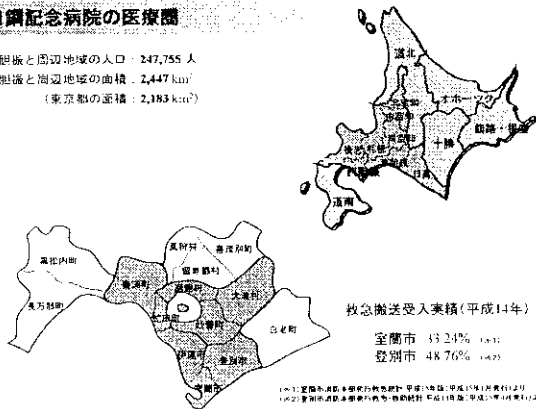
鋼記念病院の医療圏

胆振と周辺地域の人口：247,755 人
胆振と周辺地域の面積：2,447 km²
（東京都の面積：2,183 km²）

道北
オホーツク
十勝
釧路・根室
日高
道南

豊浦町
虻田町
洞爺村
大滝村
壮瞥町
留寿都村
真狩村
喜茂別町
京極町
倶知安町
伊達市
登別市
室蘭市
白老町
黒松内町
長万部町

救急搬送受入実績（平成14年）

室蘭市 35.24% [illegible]
登別市 48.76% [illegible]

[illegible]
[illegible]